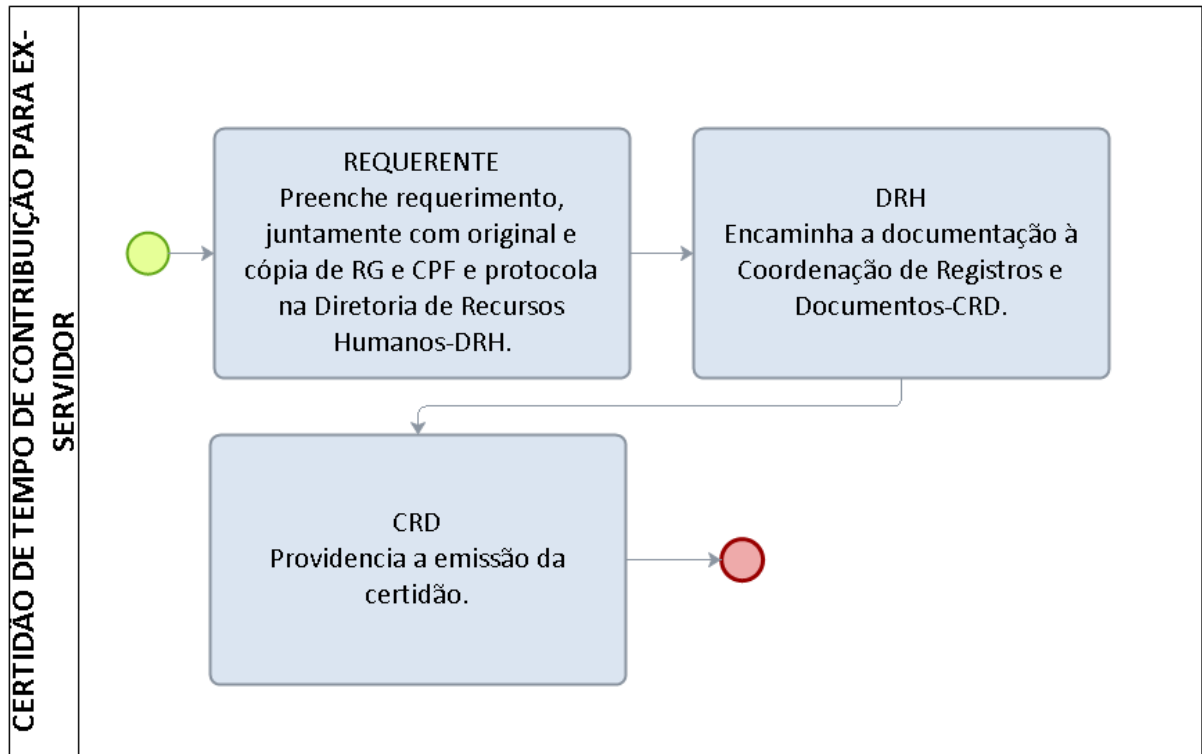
CERTIDÃO DE TEMPO DE CONTRIBUIÇÃO PARA EX-SERVIDOR

REQUERENTE
Preenche requerimento, juntamente com original e cópia de RG e CPF e protocola na Diretoria de Recursos Humanos-DRH.

DRH
Encaminha a documentação à Coordenação de Registros e Documentos-CRD.

CRD
Providencia a emissão da certidão.